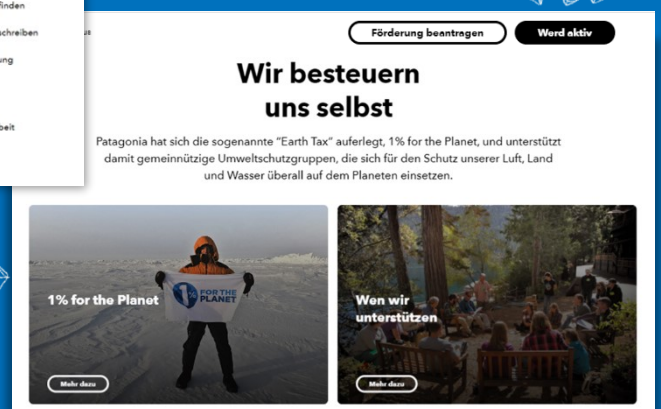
finden
chreiben
ung
beit
us

Förderung beantragen
Werd aktiv

Wir besteuern uns selbst

Patagonia hat sich die sogenannte "Earth Tax" auferlegt, 1% for the Planet, und unterstützt damit gemeinnützige Umweltschutzgruppen, die sich für den Schutz unserer Luft, Land und Wasser überall auf dem Planeten einsetzen.

1% for the Planet
1% FOR THE PLANET
Mehr dazu

Wen wir unterstützen
Mehr dazu